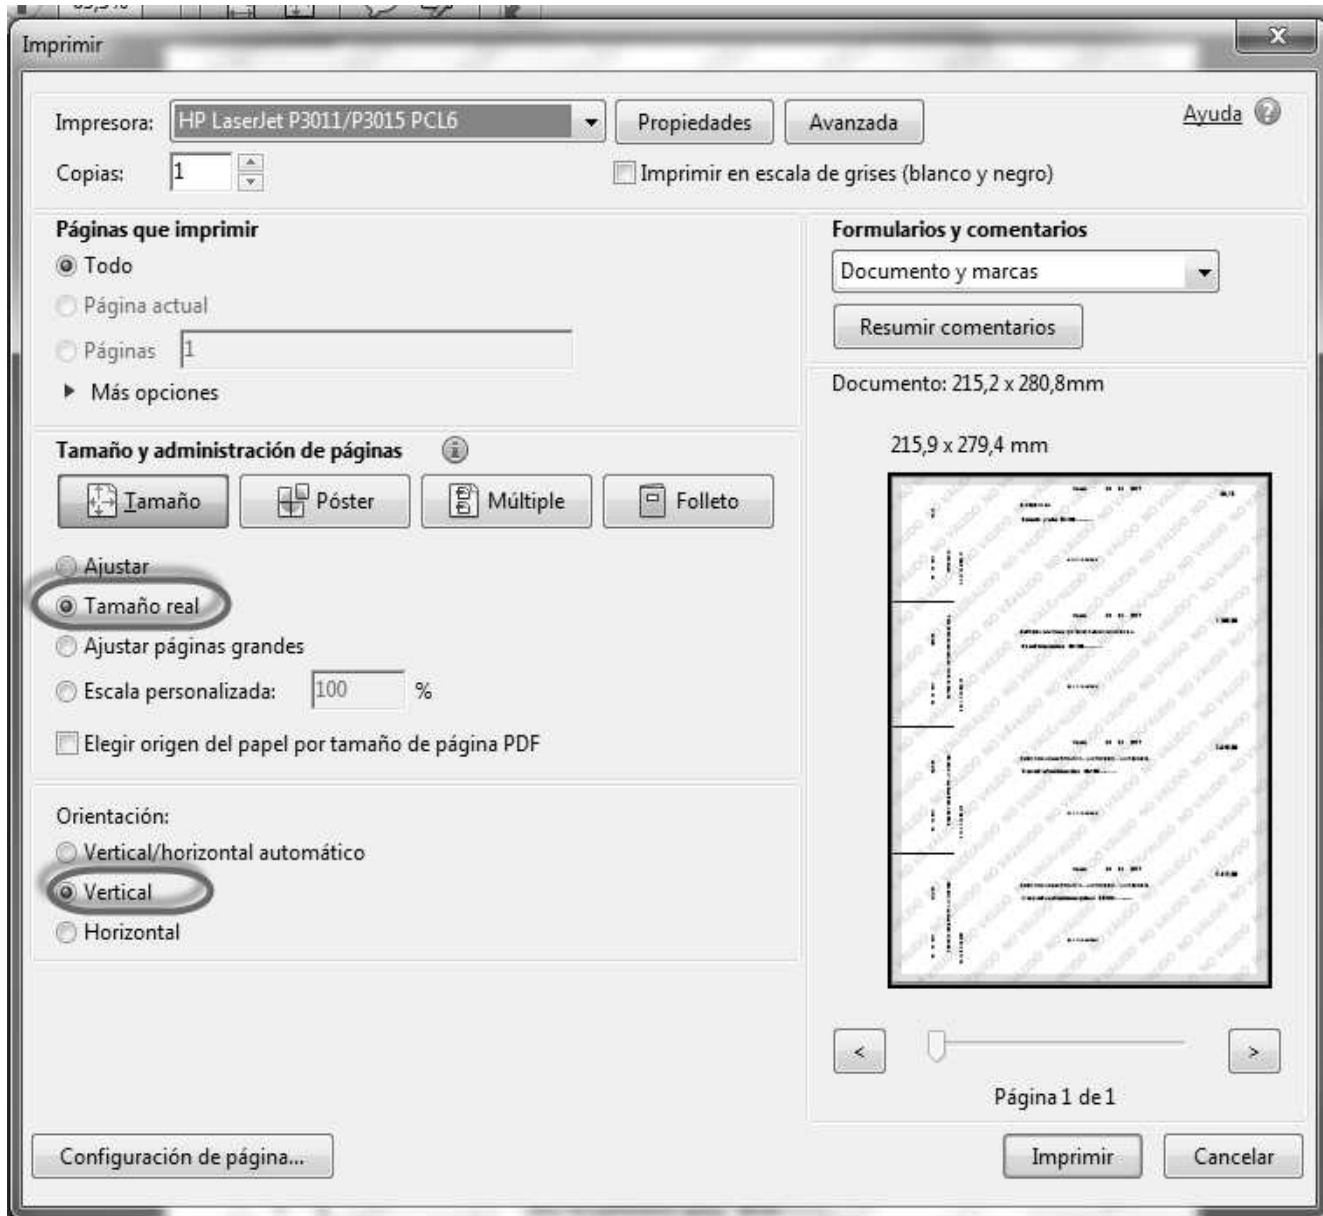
Imprimir

Impresora: HP LaserJet P3011/P3015 PCL6 Propiedades Avanzada Ayuda

Copias: 1 Imprimir en escala de grises (blanco y negro)

Páginas que imprimir
Todo
Página actual
Páginas 1
Más opciones

Formularios y comentarios
Documento y marcas
Resumir comentarios

Documento: 215,2 x 280,8mm

215,9 x 279,4 mm

Tamaño y administración de páginas
Tamaño Póster Múltiple Folleto

Ajustar
Tamaño real
Ajustar páginas grandes
Escala personalizada: 100 %
Elegir origen del papel por tamaño de página PDF

Orientación:
Vertical/horizontal automático
Vertical
Horizontal

< >
Página 1 de 1

Configuración de página... Imprimir Cancelar